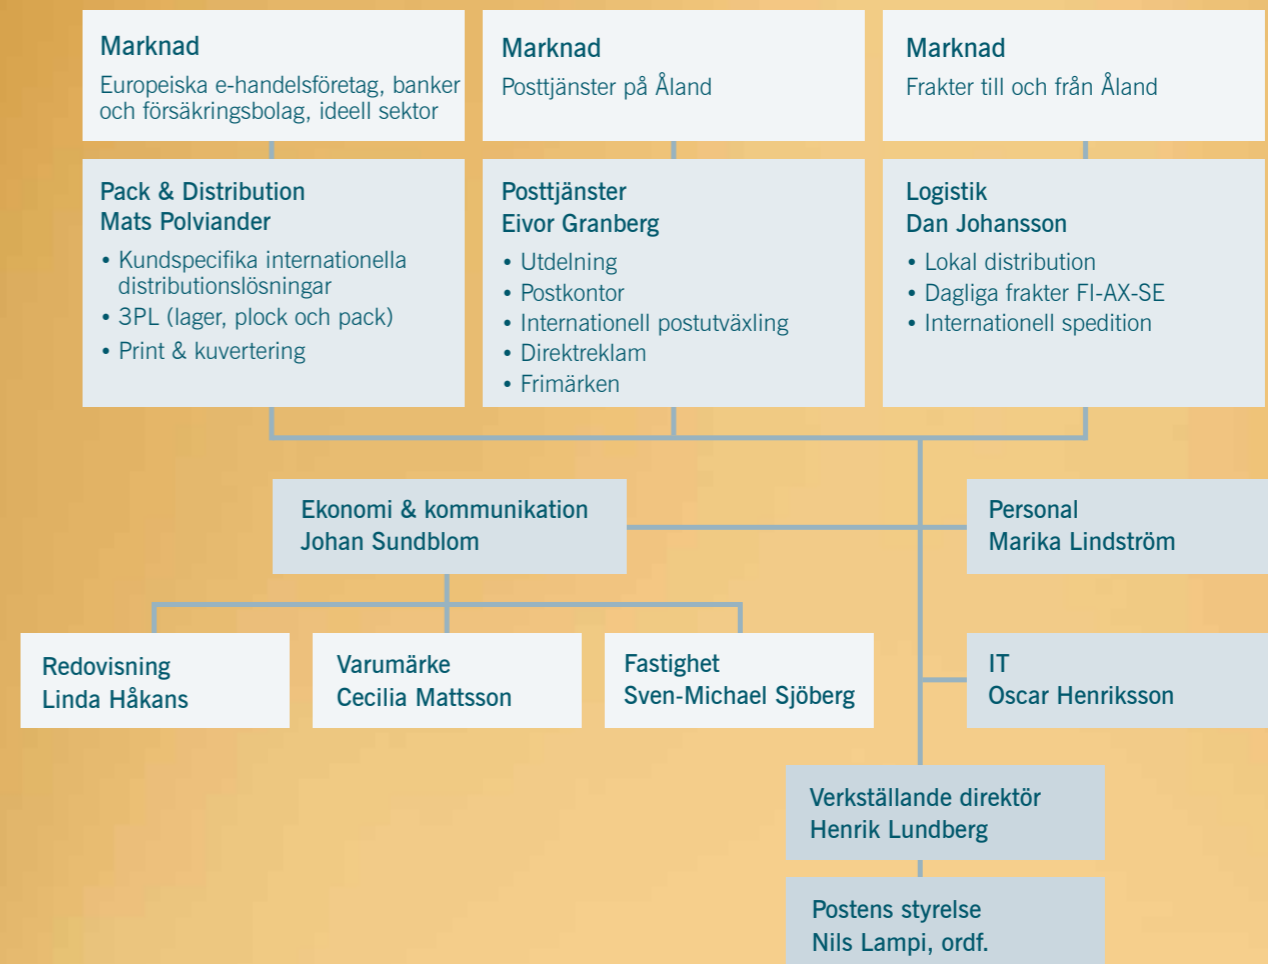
Marknad
Europeiska e-handelsföretag, banker och försäkringsbolag, ideell sektor

Marknad
Posttjänster på Åland

Marknad
Frakter till och från Åland

Pack & Distribution
Mats Polviander
• Kundspecifika internationella distributionslösningar
• 3PL (lager, plock och pack)
• Print & kuvertering

Posttjänster
Eivor Granberg
• Utdelning
• Postkontor
• Internationell postutväxling
• Direktreklam
• Frimärken

Logistik
Dan Johansson
• Lokal distribution
• Dagliga frakter FI-AX-SE
• Internationell spedition

Ekonomi & kommunikation
Johan Sundblom

Personal
Marika Lindström

Redovisning
Linda Håkans

Varumärke
Cecilia Mattsson

Fastighet
Sven-Michael Sjöberg

IT
Oscar Henriksson

Verkställande direktör
Henrik Lundberg

Postens styrelse
Nils Lampi, ordf.